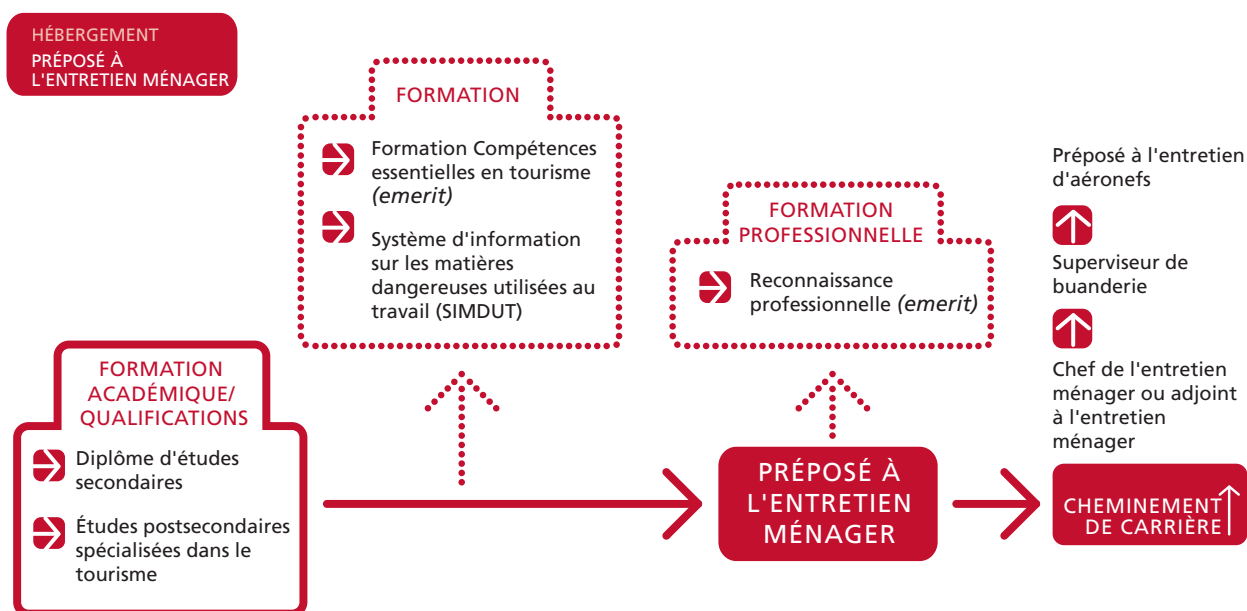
HÉBERGEMENT
PRÉPOSÉ À L'ENTRETIEN MÉNAGER

FORMATION

Formation Compétences essentielles en tourisme *(emerit)*

Système d'information sur les matières dangereuses utilisées au travail (SIMDUT)

FORMATION PROFESSIONNELLE

Reconnaissance professionnelle *(emerit)*

FORMATION ACADÉMIQUE/ QUALIFICATIONS

Diplôme d'études secondaires

Études postsecondaires spécialisées dans le tourisme

PRÉPOSÉ À L'ENTRETIEN MÉNAGER

Préposé à l'entretien d'aéronefs

Superviseur de buanderie

Chef de l'entretien ménager ou adjoint à l'entretien ménager

CHEMINEMENT DE CARRIÈRE